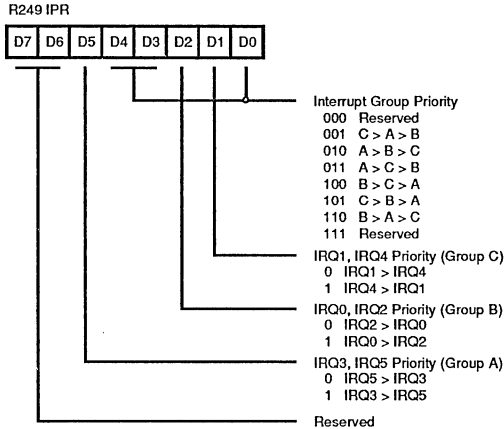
R249 IPR

| D7 | D6 | D5 | D4 | D3 | D2 | D1 | D0 |
|---|---|---|---|---|---|---|---|

Interrupt Group Priority
000 Reserved
001 C > A > B
010 A > B > C
011 A > C > B
100 B > C > A
101 C > B > A
110 B > A > C
111 Reserved

IRQ1, IRQ4 Priority (Group C)
0 IRQ1 > IRQ4
1 IRQ4 > IRQ1

IRQ0, IRQ2 Priority (Group B)
0 IRQ2 > IRQ0
1 IRQ0 > IRQ2

IRQ3, IRQ5 Priority (Group A)
0 IRQ5 > IRQ3
1 IRQ3 > IRQ5

Reserved